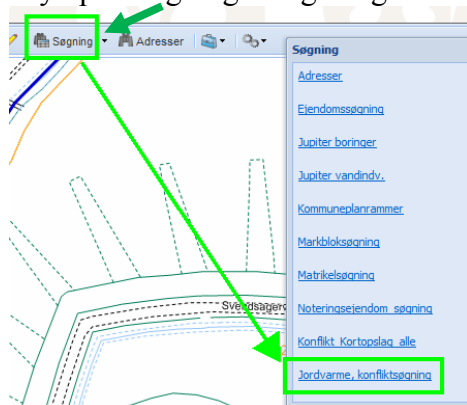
Søgning
Adresser

Søgning
Adresser
Ejendomssøgning
Jupiter boringer
Jupiter vandindv.
Kommuneplanrammer
Markbloksøgning
Matrikelsøgning
Noteringsejendom søgning
Konflikt Kortopslag alle
Jordvarme, konfliktsøgning

Svendsagerc